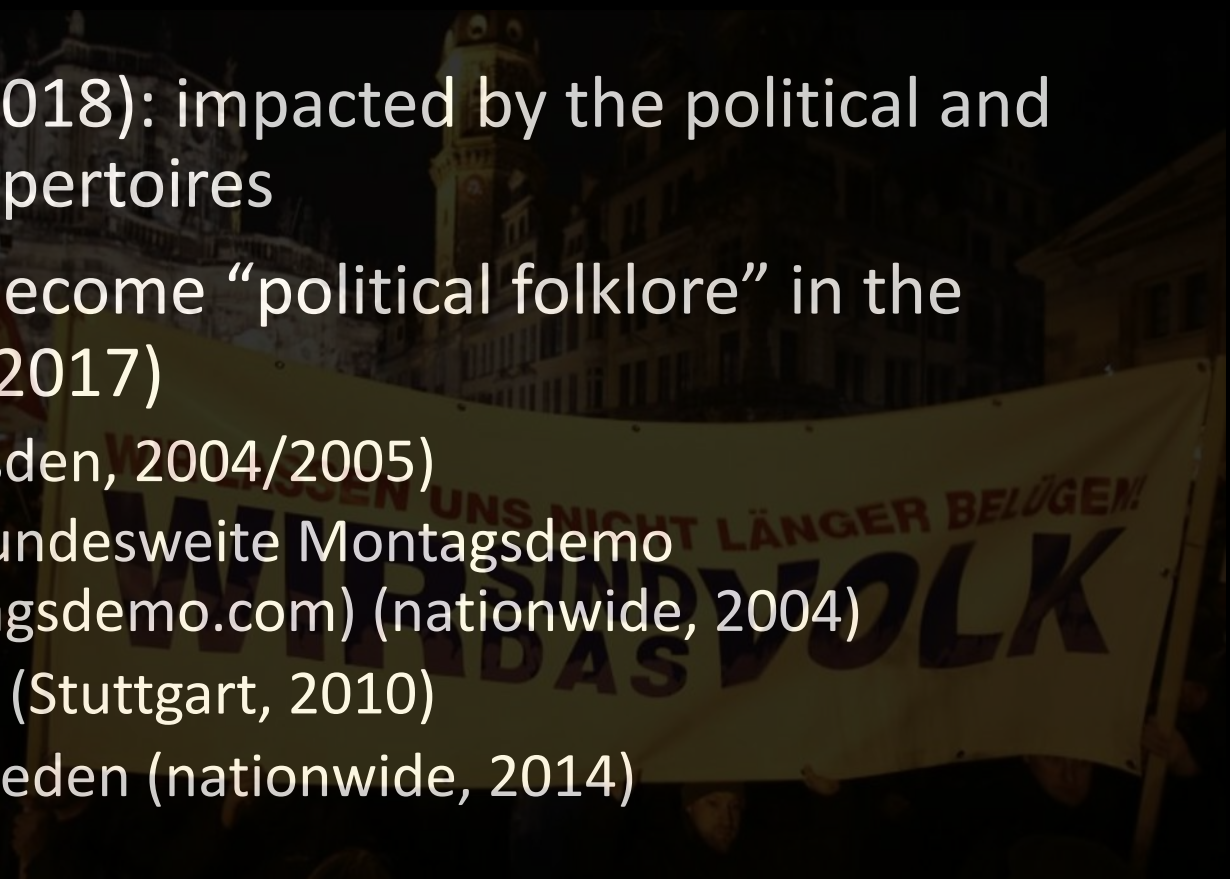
018): impacted by the political and pertoires

ecome “political folklore” in the 2017)

den, 2004/2005)

undesweite Montagsdemo gsdemo.com) (nationwide, 2004)

(Stuttgart, 2010)

eden (nationwide, 2014)

W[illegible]SEN UNS NICHT LÄNGER BELÜGEN!

WIR SIND DAS VOLK